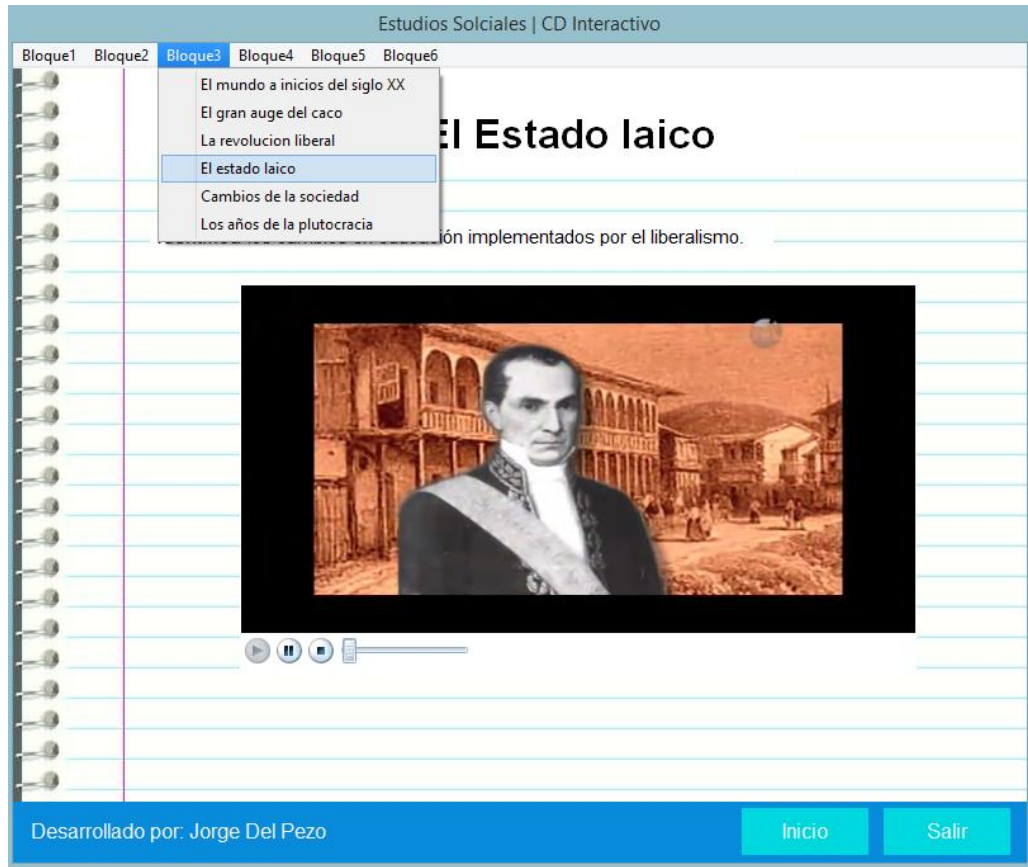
Estudios Solciales | CD Interactivo

Bloque1 Bloque2 Bloque3 Bloque4 Bloque5 Bloque6

El mundo a inicios del siglo XX
El gran auge del caco
La revolucion liberal
El estado laico
Cambios de la sociedad
Los años de la plutocracia

El Estado laico

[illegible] ón implementados por el liberalismo.

Desarrollado por: Jorge Del Pezo

Inicio

Salir